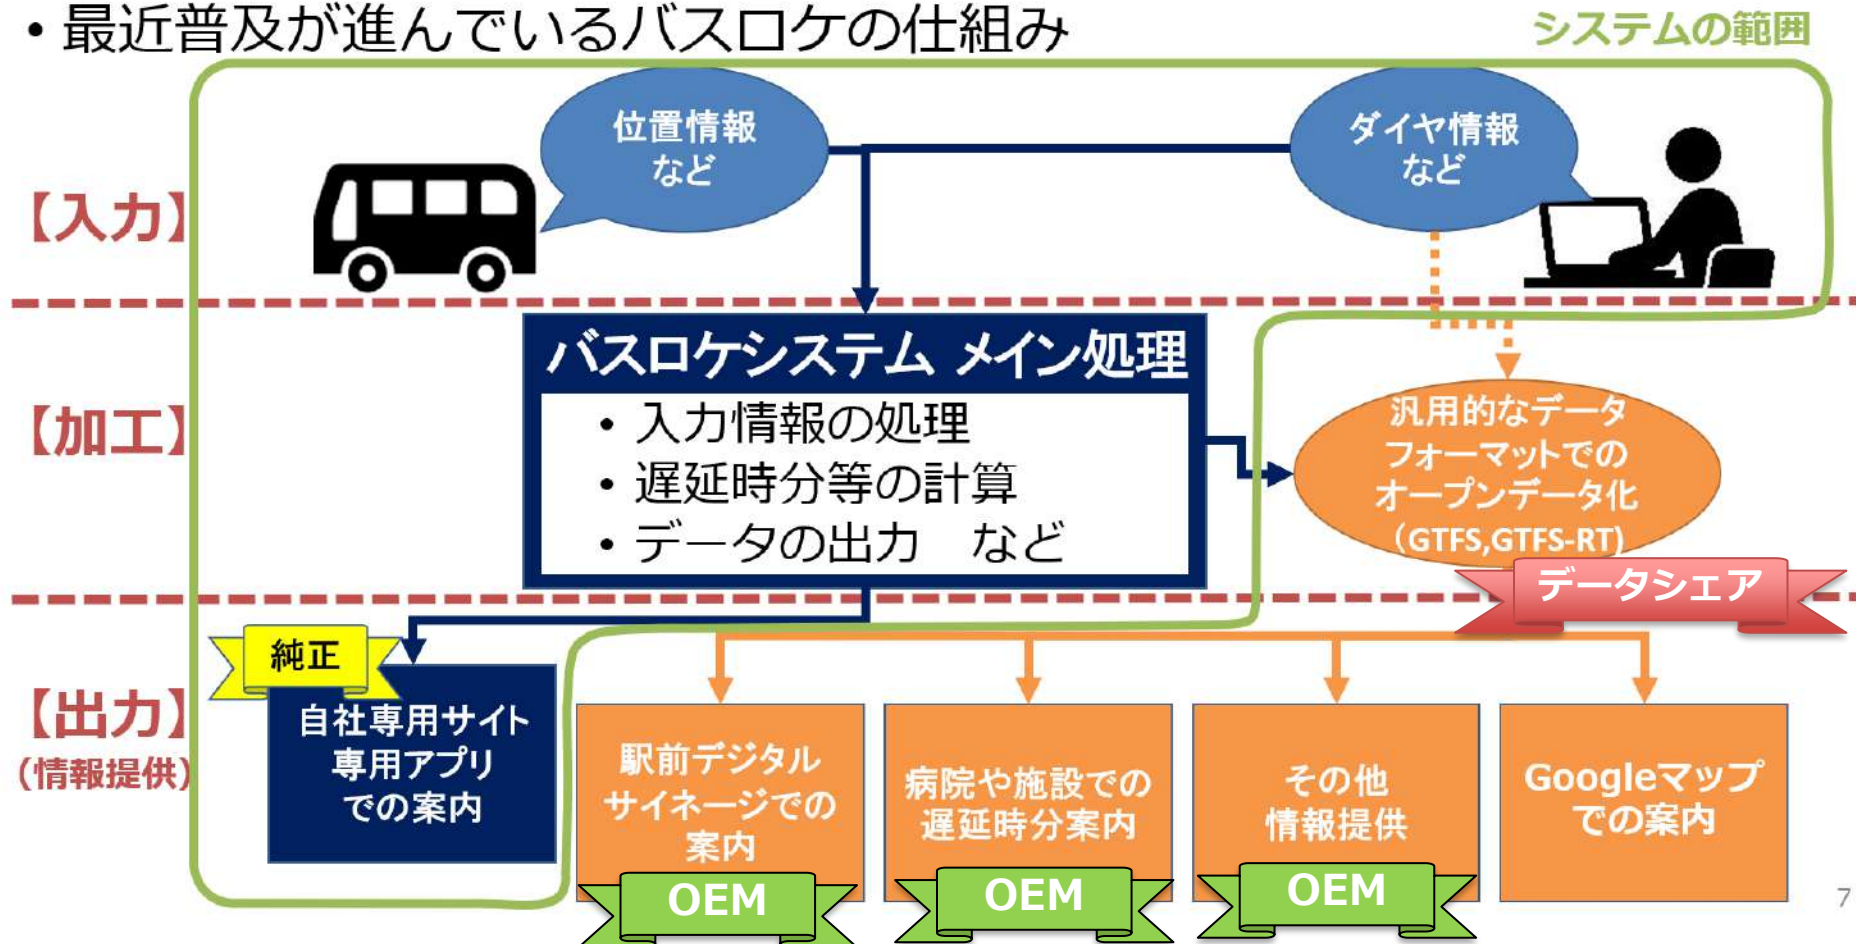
• 最近普及が進んでいるバスロケの仕組み

システムの範囲

【入力】

位置情報など

ダイヤ情報など

【加工】

バスロケシステム メイン処理

• 入力情報の処理
• 遅延時分等の計算
• データの出力　など

汎用的なデータフォーマットでのオープンデータ化（GTFS,GTFS-RT）

データシェア

【出力】（情報提供）

純正

自社専用サイト専用アプリでの案内

駅前デジタルサイネージでの案内

OEM

病院や施設での遅延時分案内

OEM

その他情報提供

OEM

Googleマップでの案内

7